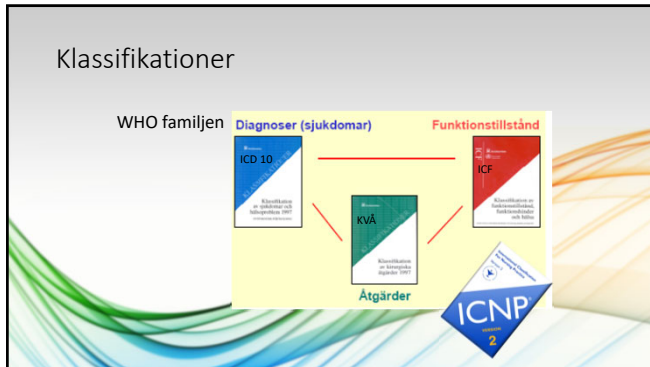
Klassifikationer

WHO familjen

Diagnoser (sjukdomar)

Funktionstillstånd

ICD 10

Klassifikation av sjukdomar och hälsoproblem 1997

ICF

Klassifikation av funktionstillstånd, funktionshinder och hälsa

KVÅ

Klassifikation av åtgärder 1997

Åtgärder

ICNP

VERSION 2